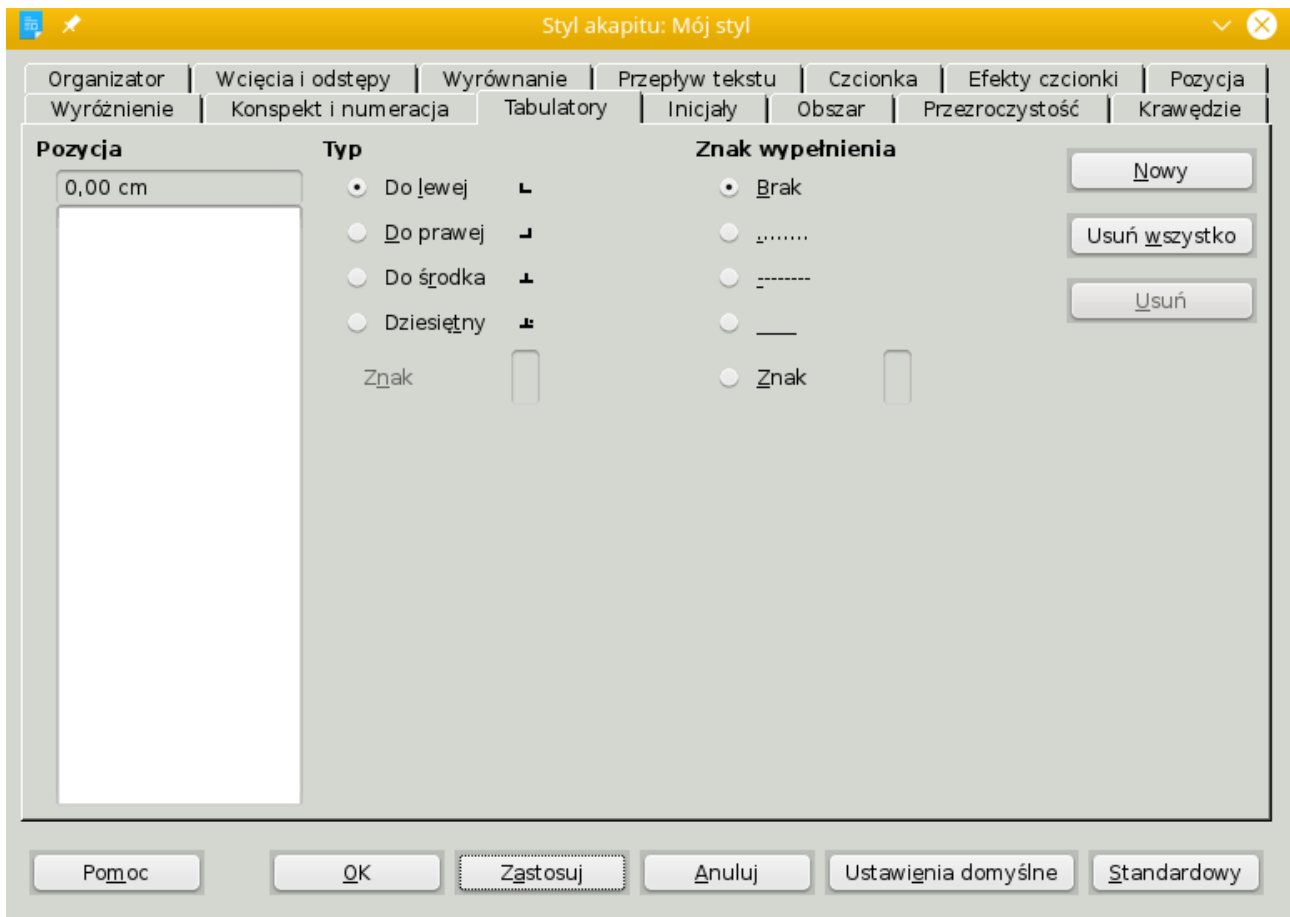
Styl akapitu: Mój styl

Organizator | Wcięcia i odstępy | Wyrównanie | Przepływ tekstu | Czcionka | Efekty czcionki | Pozycja
Wyróżnienie | Konspekt i numeracja | Tabulatory | Inicjały | Obszar | Przezroczystość | Krawędzie

Pozycja
0,00 cm

Typ
Do lewej
Do prawej
Do środka
Dziesiętny
Znak

Znak wypełnienia
Brak
........
--------
____
Znak

Nowy
Usuń wszystko
Usuń

Pomoc
OK
Zastosuj
Anuluj
Ustawienia domyślne
Standardowy